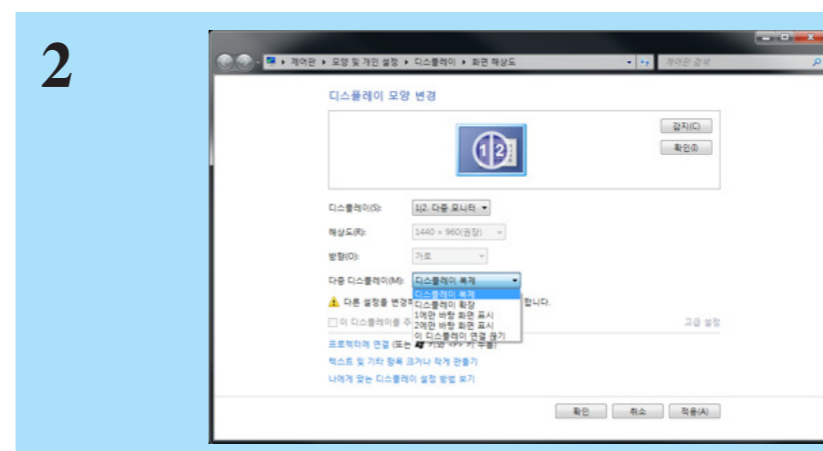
2

제어판 ▸ 모양 및 개인 설정 ▸ 디스플레이 ▸ 화면 해상도

제어판 검색

디스플레이 모양 변경

감지(C)

확인(I)

1|2

디스플레이(S): 1|2. 다중 모니터

해상도(R): 1440 × 960(권장)

방향(O): 가로

다중 디스플레이(M): 디스플레이 복제

디스플레이 복제
디스플레이 확장
1에만 바탕 화면 표시
2에만 바탕 화면 표시
이 디스플레이 연결 끊기

다른 설정을 변경하 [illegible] 합니다.

이 디스플레이를 주 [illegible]

고급 설정

프로젝터에 연결 (또는 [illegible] 키를 누름)

텍스트 및 기타 항목 크거나 작게 만들기

나에게 맞는 디스플레이 설정 방법 보기

확인 취소 적용(A)